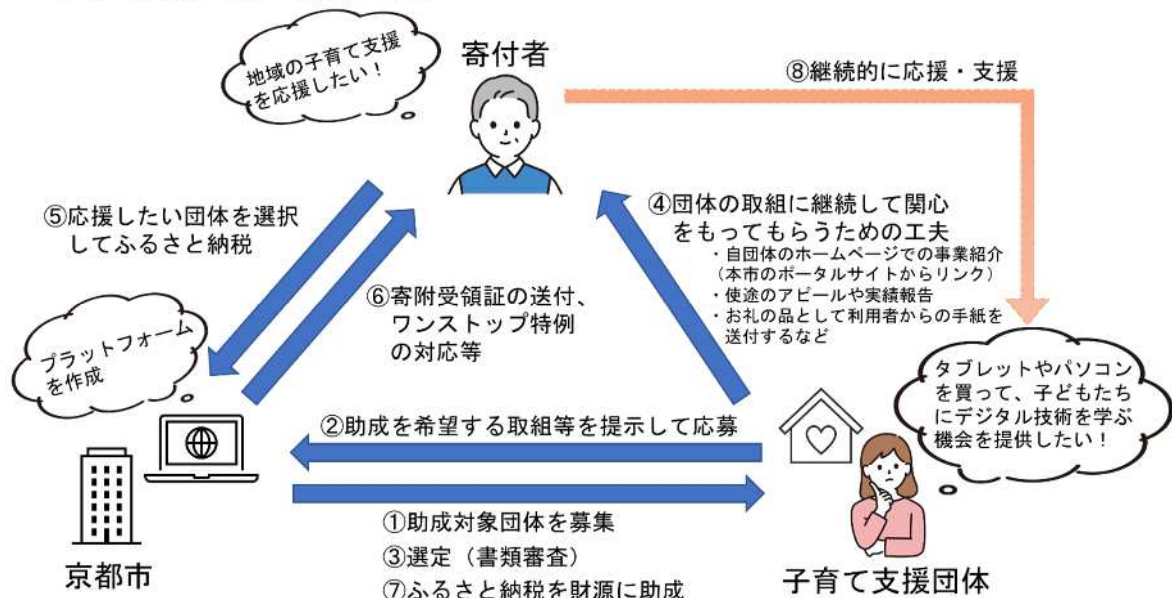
地域の子育て支援を応援したい！

寄付者

⑧継続的に応援・支援

⑤応援したい団体を選択してふるさと納税

④団体の取組に継続して関心をもってもらうための工夫
・自団体のホームページでの事業紹介（本市のポータルサイトからリンク）
・使途のアピールや実績報告
・お礼の品として利用者からの手紙を送付するなど

⑥寄附受領証の送付、ワンストップ特例の対応等

プラットフォームを作成

タブレットやパソコンを買って、子どもたちにデジタル技術を学ぶ機会を提供したい！

②助成を希望する取組等を提示して応募

①助成対象団体を募集
③選定（書類審査）
⑦ふるさと納税を財源に助成

京都市

子育て支援団体